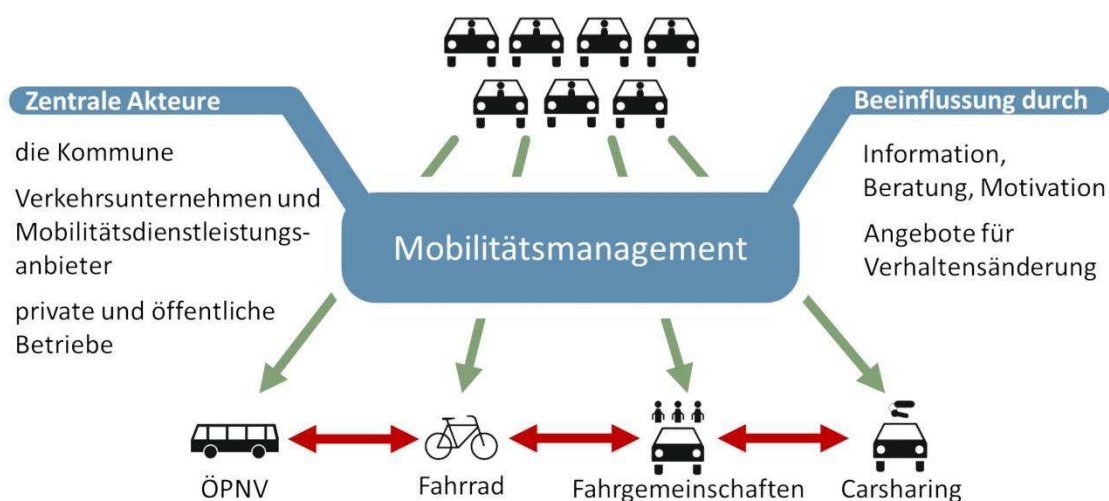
Zentrale Akteure

die Kommune

Verkehrsunternehmen und Mobilitätsdienstleistungsanbieter

private und öffentliche Betriebe

Beeinflussung durch

Information, Beratung, Motivation

Angebote für Verhaltensänderung

Mobilitätsmanagement

ÖPNV

Fahrrad

Fahrgemeinschaften

Carsharing